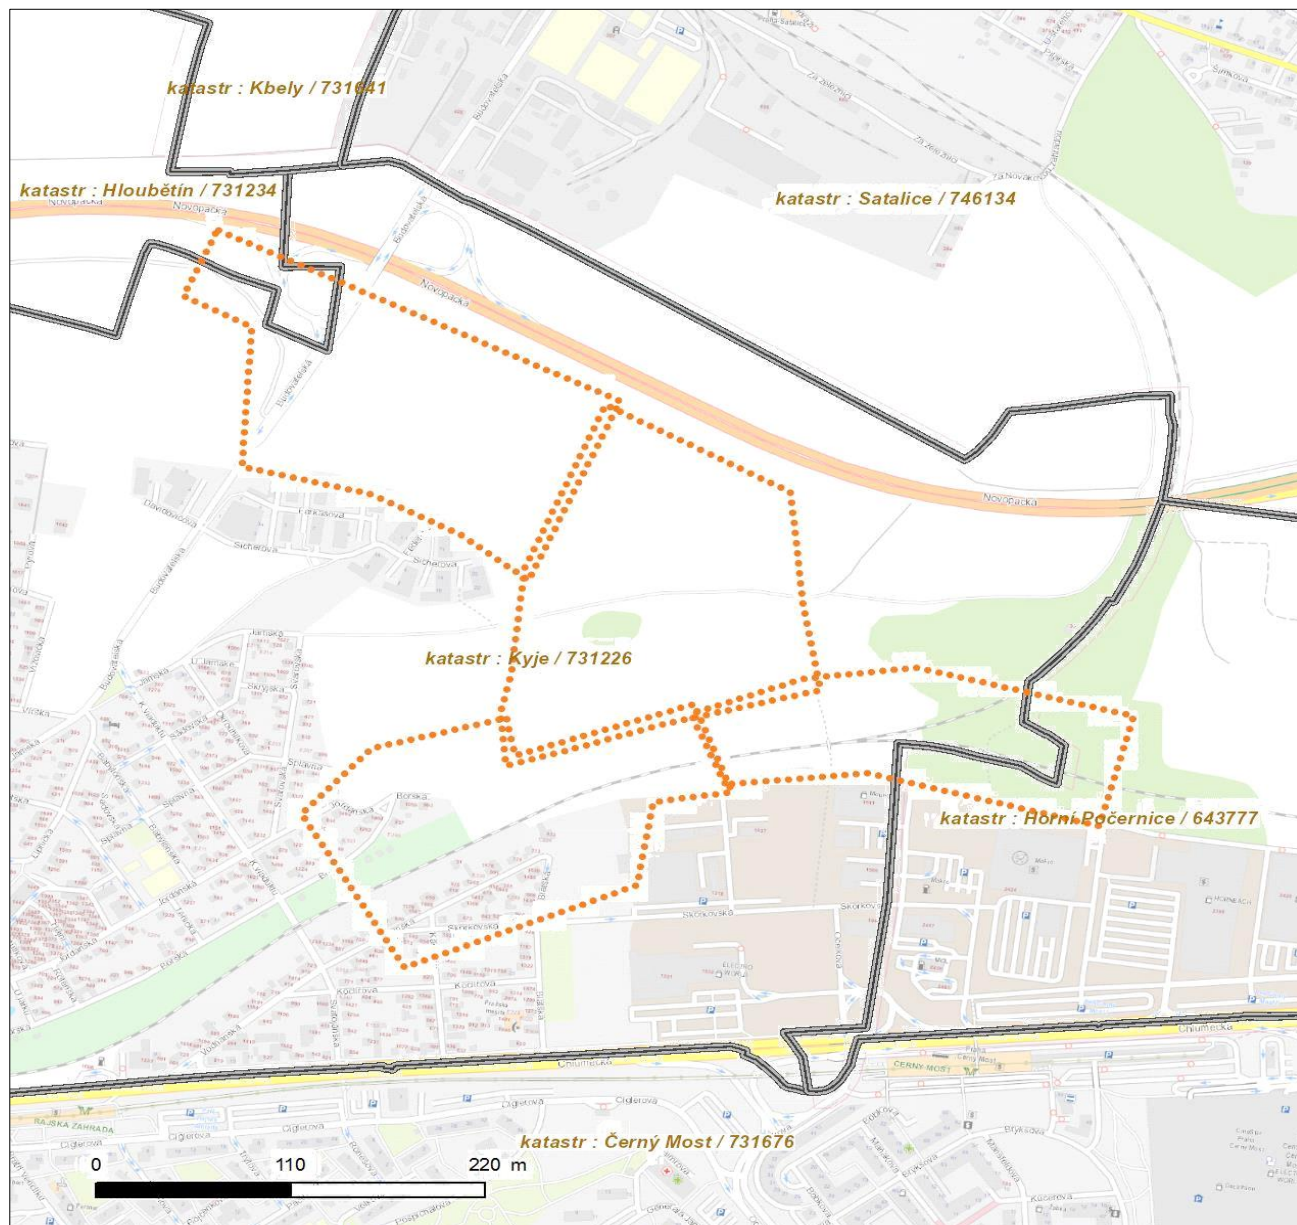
katastr : Kbely / 731641

katastr : Hloubětín / 731234

katastr : Satalice / 746134

Novopacká

Novopacká

Novopacká

Za Železnicí

Za Novákovou zahradou

Budovatelská

Davidovičova

Sicherova

katastr : Kyje / 731226

Splavná

Borská

Skorkovská

Chlumecká

Chlumecká

katastr : Horní Počernice / 643777

ČERNÝ MOST

RAJSKÁ ZAHRADA

Cíglerova

Cíglerova

katastr : Černý Most / 731676

Bryksova

Kučerova

Generála

0

110

220 m